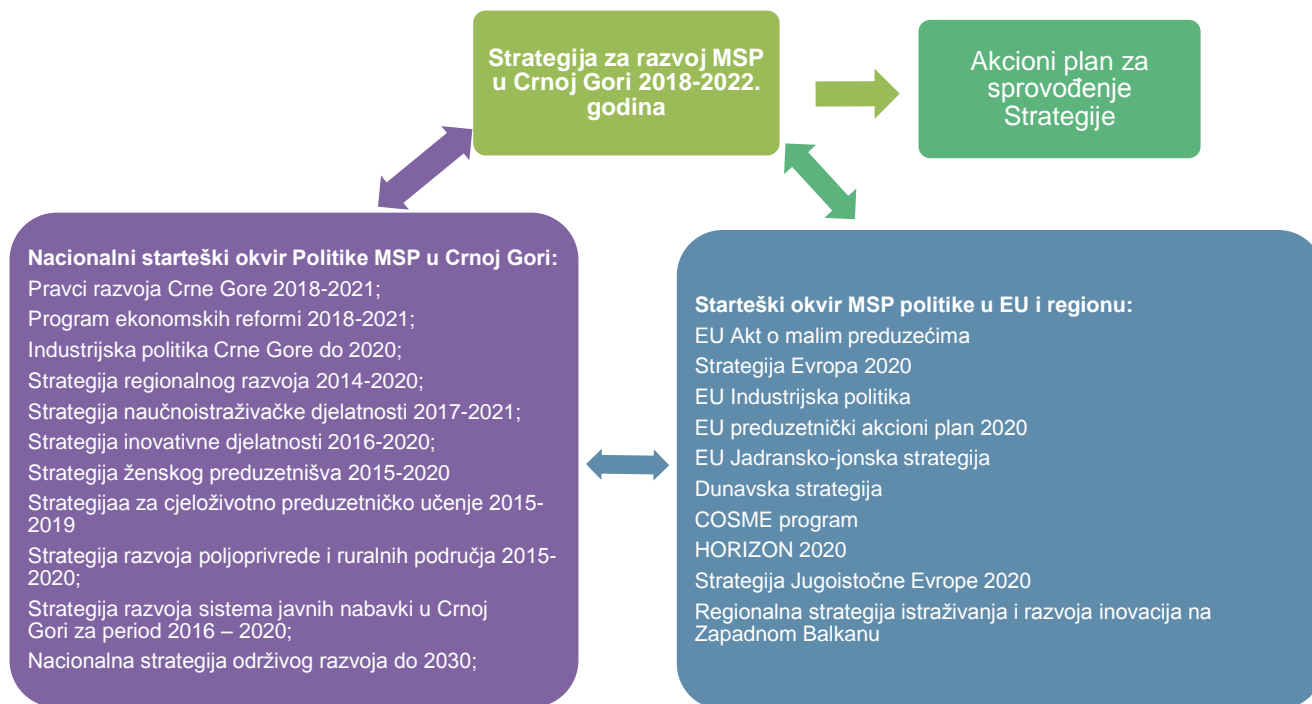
Strategija za razvoj MSP u Crnoj Gori 2018-2022. godina

Akcioni plan za sprovođenje Strategije

Nacionalni starteški okvir Politike MSP u Crnoj Gori:
Pravci razvoja Crne Gore 2018-2021;
Program ekonomskih reformi 2018-2021;
Industrijska politika Crne Gore do 2020;
Strategija regionalnog razvoja 2014-2020;
Strategija naučnoistraživačke djelatnosti 2017-2021;
Strategija inovativne djelatnosti 2016-2020;
Strategija ženskog preduzetnišva 2015-2020
Strategijaa za cjeloživotno preduzetničko učenje 2015-2019
Strategija razvoja poljoprivrede i ruralnih područja 2015-2020;
Strategija razvoja sistema javnih nabavki u Crnoj Gori za period 2016 – 2020;
Nacionalna strategija održivog razvoja do 2030;

Starteški okvir MSP politike u EU i regionu:
EU Akt o malim preduzećima
Strategija Evropa 2020
EU Industrijska politika
EU preduzetnički akcioni plan 2020
EU Jadransko-jonska strategija
Dunavska strategija
COSME program
HORIZON 2020
Strategija Jugoistočne Evrope 2020
Regionalna strategija istraživanja i razvoja inovacija na Zapadnom Balkanu